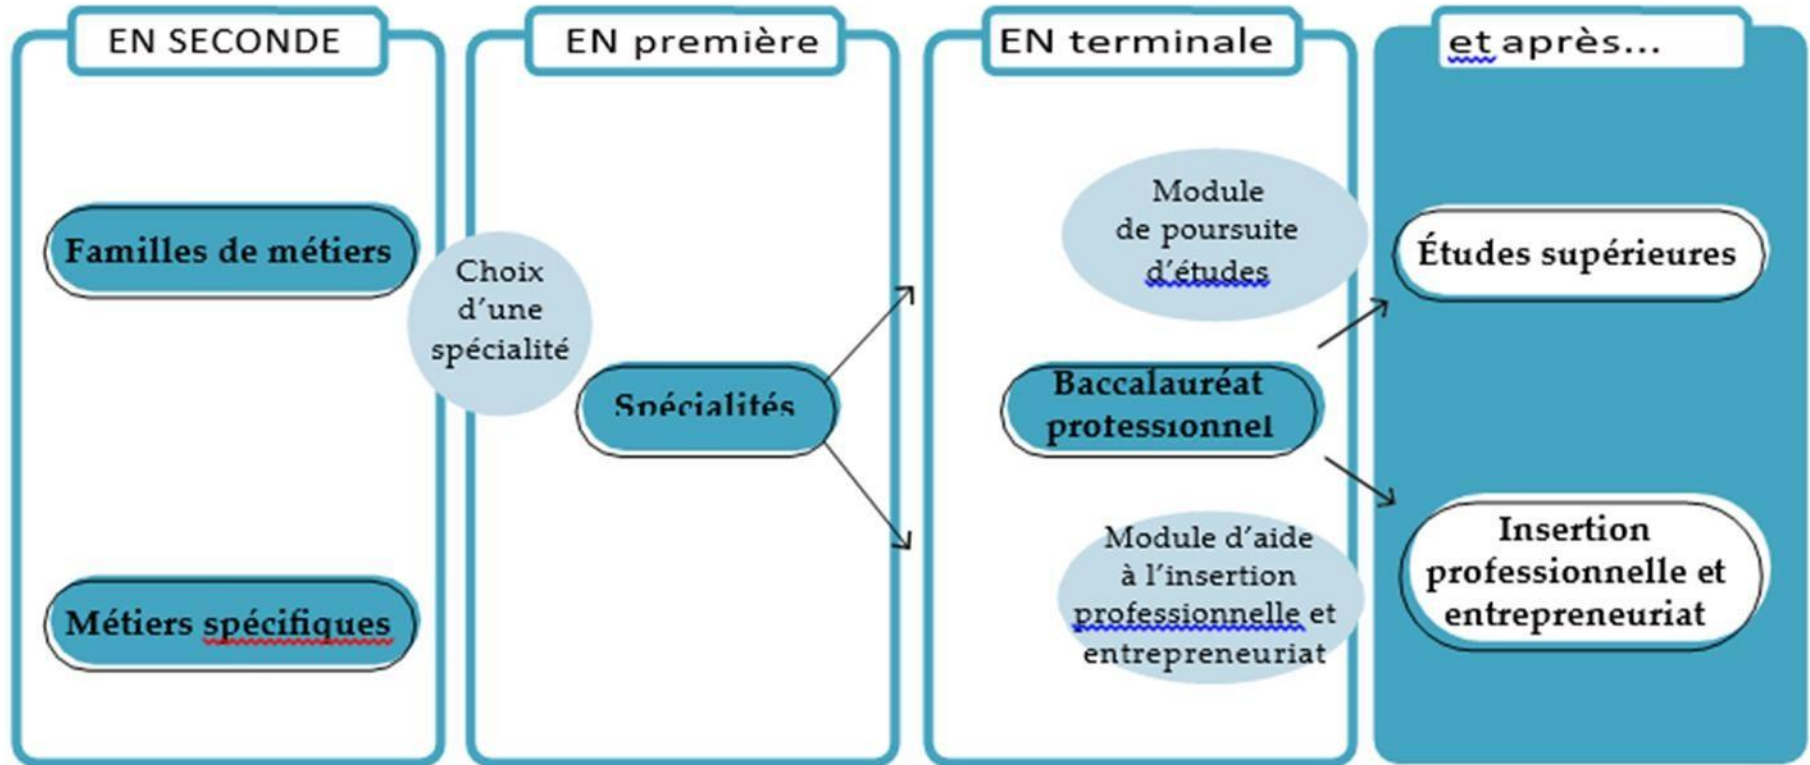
EN SECONDE

Familles de métiers

Métiers spécifiques

Choix d'une spécialité

EN première

Spécialités

EN terminale

Module de poursuite d'études

Baccalauréat professionnel

Module d'aide à l'insertion professionnelle et entrepreneuriat

et après...

Études supérieures

Insertion professionnelle et entrepreneuriat